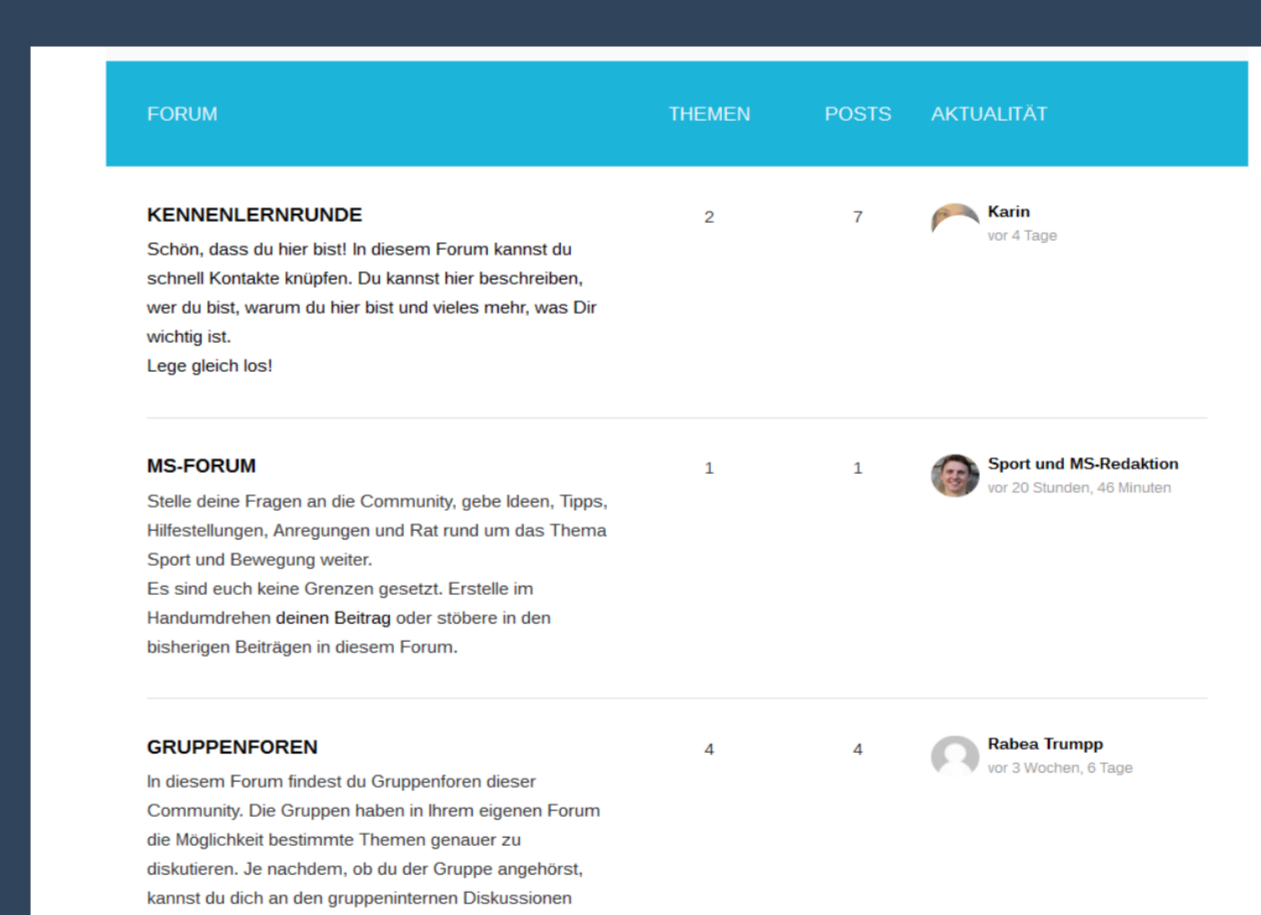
| FORUM | THEMEN | POSTS | AKTUALITÄT |
|---|---|---|---|
| **KENNENLERNRUNDE** Schön, dass du hier bist! In diesem Forum kannst du schnell Kontakte knüpfen. Du kannst hier beschreiben, wer du bist, warum du hier bist und vieles mehr, was Dir wichtig ist. Lege gleich los! | 2 | 7 | Karin vor 4 Tage |
| **MS-FORUM** Stelle deine Fragen an die Community, gebe Ideen, Tipps, Hilfestellungen, Anregungen und Rat rund um das Thema Sport und Bewegung weiter. Es sind euch keine Grenzen gesetzt. Erstelle im Handumdrehen deinen Beitrag oder stöbere in den bisherigen Beiträgen in diesem Forum. | 1 | 1 | Sport und MS-Redaktion vor 20 Stunden, 46 Minuten |
| **GRUPPENFOREN** In diesem Forum findest du Gruppenforen dieser Community. Die Gruppen haben in Ihrem eigenen Forum die Möglichkeit bestimmte Themen genauer zu diskutieren. Je nachdem, ob du der Gruppe angehörst, kannst du dich an den gruppeninternen Diskussionen | 4 | 4 | Rabea Trumpp vor 3 Wochen, 6 Tage |